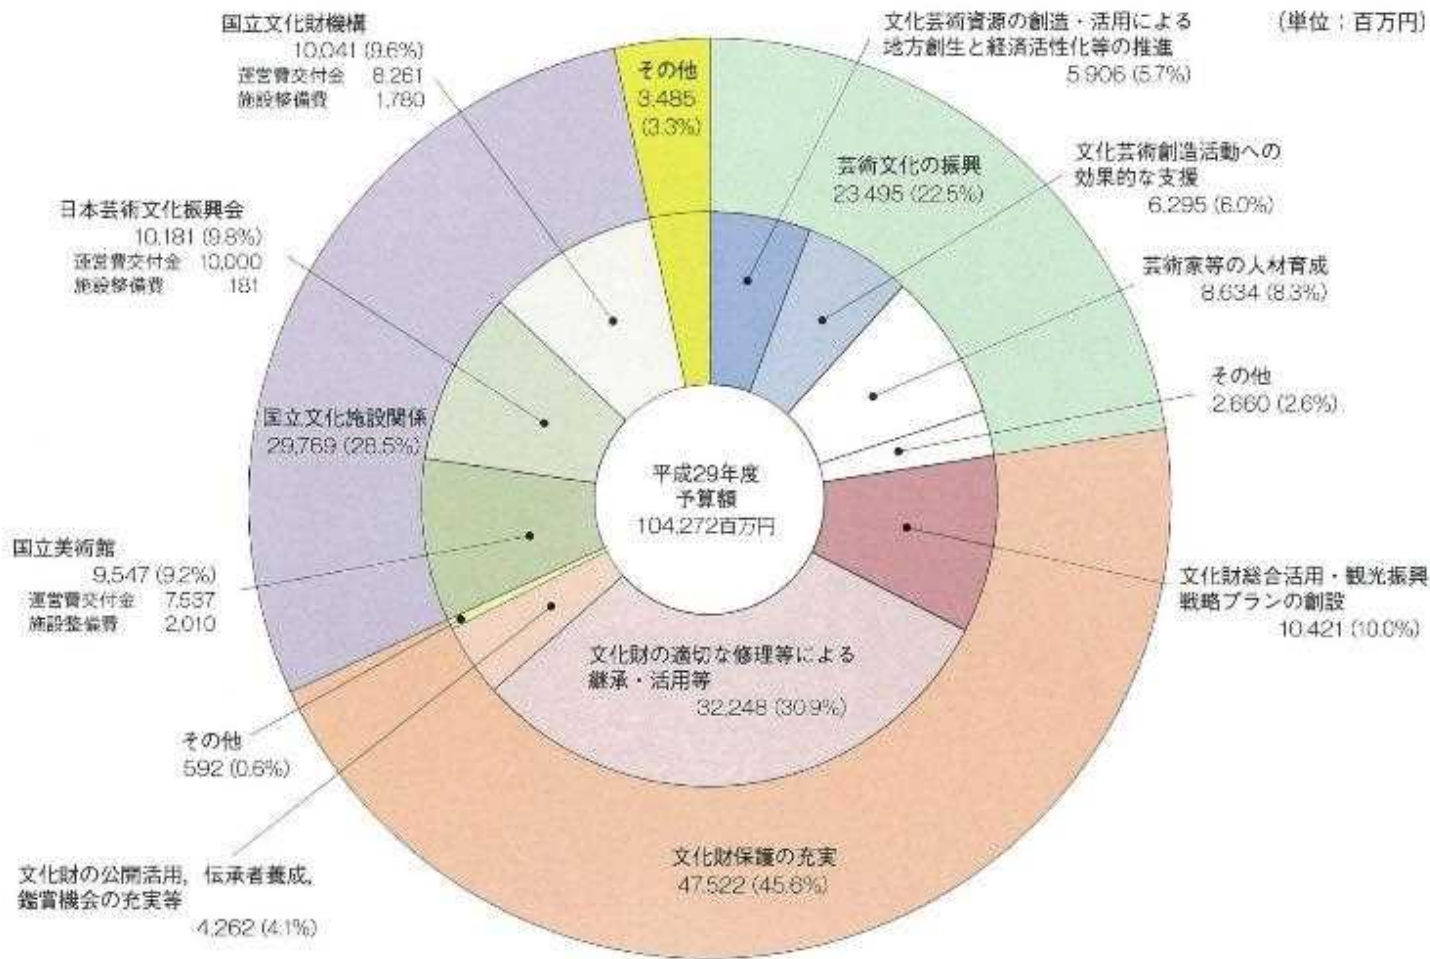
(単位：百万円)

国立文化財機構
10,041 (9.6%)
運営費交付金 8,261
施設整備費 1,780

その他
3,485
(3.3%)

文化芸術資源の創造・活用による地方創生と経済活性化等の推進
5,906 (5.7%)

芸術文化の振興
23,495 (22.5%)

文化芸術創造活動への効果的な支援
6,295 (6.0%)

日本芸術文化振興会
10,181 (9.8%)
運営費交付金 10,000
施設整備費 181

芸術家等の人材育成
8,634 (8.3%)

その他
2,660 (2.6%)

国立文化施設関係
29,769 (28.5%)

平成29年度
予算額
104,272百万円

国立美術館
9,547 (9.2%)
運営費交付金 7,537
施設整備費 2,010

文化財総合活用・観光振興戦略プランの創設
10,421 (10.0%)

文化財の適切な修理等による継承・活用等
32,248 (30.9%)

その他
592 (0.6%)

文化財保護の充実
47,522 (45.6%)

文化財の公開活用，伝承者養成，鑑賞機会の充実等
4,262 (4.1%)